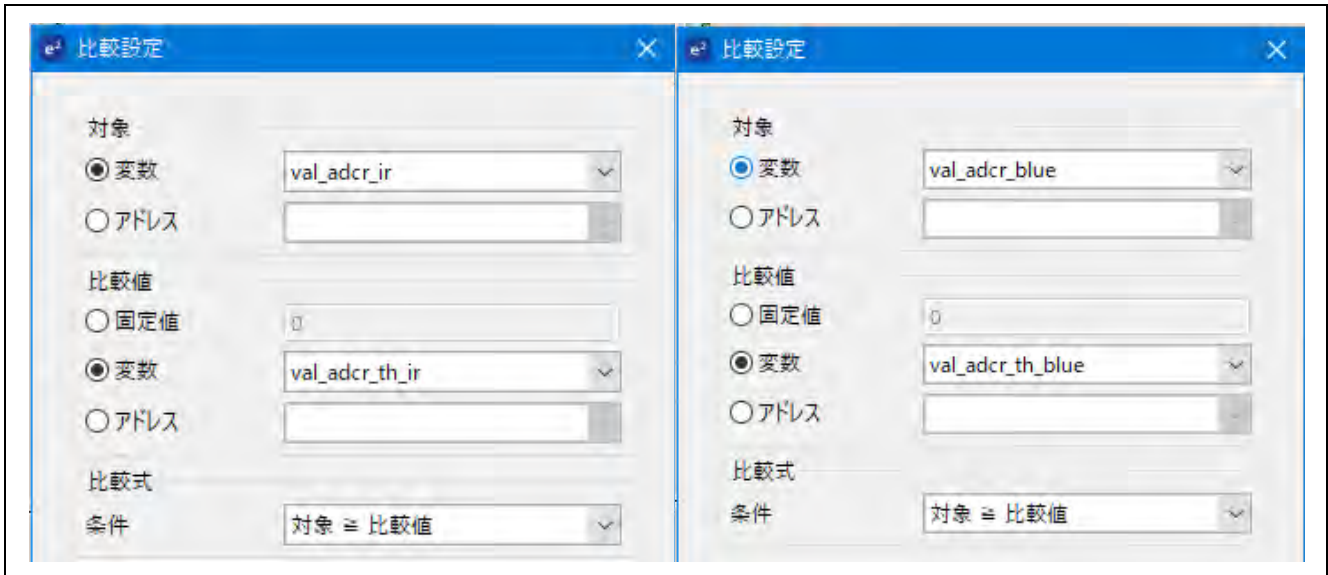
e² 比較設定 ×

対象
◉ 変数 val_adcr_ir
○ アドレス

比較値
○ 固定値 0
◉ 変数 val_adcr_th_ir
○ アドレス

比較式
条件 対象 ≧ 比較値

e² 比較設定 ×

対象
◉ 変数 val_adcr_blue
○ アドレス

比較値
○ 固定値 0
◉ 変数 val_adcr_th_blue
○ アドレス

比較式
条件 対象 ≧ 比較値